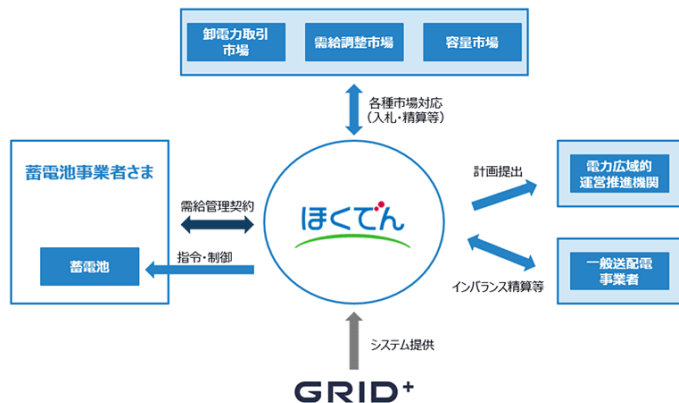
卸電力取引市場

需給調整市場

容量市場

各種市場対応
（入札・精算等）

蓄電池事業者さま

需給管理契約

指令・制御

蓄電池

ほくでん

計画提出

電力広域的運営推進機関

インバランス精算等

一般送配電事業者

システム提供

GRID+